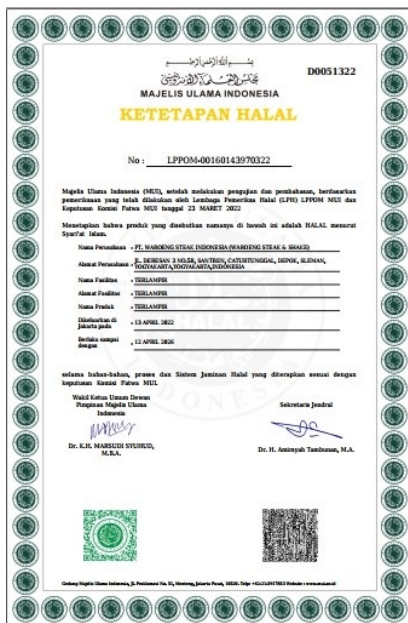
بِسْمِ اللّٰهِ الرَّحْمٰنِ الرَّحِيْمِ

مجلس العلماء الإندونيسي

MAJELIS ULAMA INDONESIA

D0051322

KETETAPAN HALAL

No : LPPOM-00160143970322

Majelis Ulama Indonesia (MUI), setelah melakukan pengujian dan pembahasan, berdasarkan pemeriksaan yang telah dilakukan oleh Lembaga Pemeriksa Halal (LPH) LPPOM MUI dan Keputusan Komisi Fatwa MUI tanggal 23 MARET 2022

Menetapkan bahwa produk yang disebutkan namanya di bawah ini adalah HALAL menurut Syari'at Islam.

| | |
|---|---|
| Nama Perusahaan | : PT. WAROENG STEAK INDONESIA (WAROENG STEAK & SHAKE) |
| Alamat Perusahaan | : JL. DERESAN 3 NO.58, SANTREN, CATURTUNGGAL, DEPOK, SLEMAN, YOGYAKARTA,YOGYAKARTA,INDONESIA |
| Nama Fasilitas | : TERLAMPIR |
| Alamat Fasilitas | : TERLAMPIR |
| Nama Produk | : TERLAMPIR |
| Dikeluarkan di Jakarta pada | : 13 APRIL 2022 |
| Berlaku sampai dengan | : 12 APRIL 2026 |

selama bahan-bahan, proses dan Sistem Jaminan Halal yang diterapkan sesuai dengan keputusan Komisi Fatwa MUI.

Wakil Ketua Umum Dewan Pimpinan Majelis Ulama Indonesia

Dr. K.H. MARSUDI SYUHUD, M.B.A.

Sekretaris Jendral

Dr. H. Amirsyah Tambunan, M.A.

Gedung Majelis Ulama Indonesia, Jl. Proklamasi No. 51, Menteng, Jakarta Pusat, 10320. Telp: +62.21.3917853 Website : www.mui.or.id